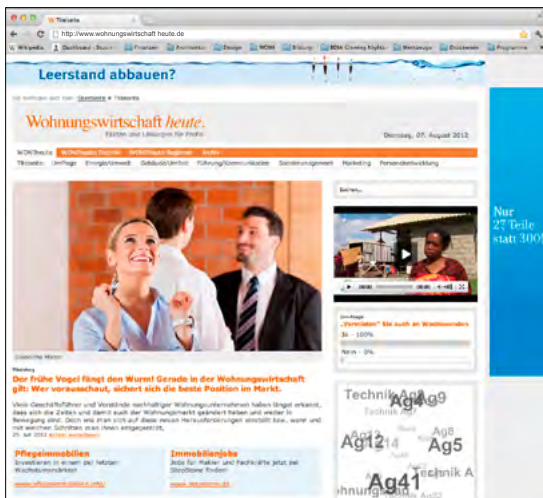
Titelseite

http://www.wohnungswirtschaft-heute.de

Wikipedia Dashboard Finanzen Architektur Design WOWI Bildung Wohnungswirtschaft Programme

Leerstand abbauen?

Sie befinden sich hier: Startseite > Titelseite

Wohnungswirtschaft heute.

Fakten und Lösungen für Profis

Dienstag, 07. August 2012

WOWIheute

Titelseite Umfrage Energie/Umwelt Gebäude/Umfeld Führung/Kommunikation Sanierungsmanagement Marketing Personalentwicklung

Suchen...

Nur 27 Teile statt 300!

Gesuchte Mieter

Marketing

Der frühe Vogel fängt den Wurm! Gerade in der Wohnungswirtschaft gilt: Wer vorausschaut, sichert sich die beste Position im Markt.

Viele Geschäftsführer und Vorstände wohnungswirtschaftlicher Unternehmen haben längst erkannt, dass sich die Zeiten und damit auch der Wohnungsmarkt geändert haben und weiter in Bewegung sind. Doch wie man sich auf diese neuen Herausforderungen einstellt bzw. wann und mit welchen Schritten man ihnen entgegentritt,

25. Juli 2012 weiter lesen

Umfrage

„Vermieter" Sie auch an Wohnungen

Ja - 100%

Nein - 0%

Pflegeimmobilien

Investieren in einen der letzten Wachstumsmärkte!

www.pflegeimmobilien.de

Immobilienjobs

Jobs für Makler und Fachkräfte jetzt bei StreetBone finden!

www.immobilienjobs.de

Technik Ag9 Ag12 Ag8 Ag5 Ag41 Technik A Wohnungs